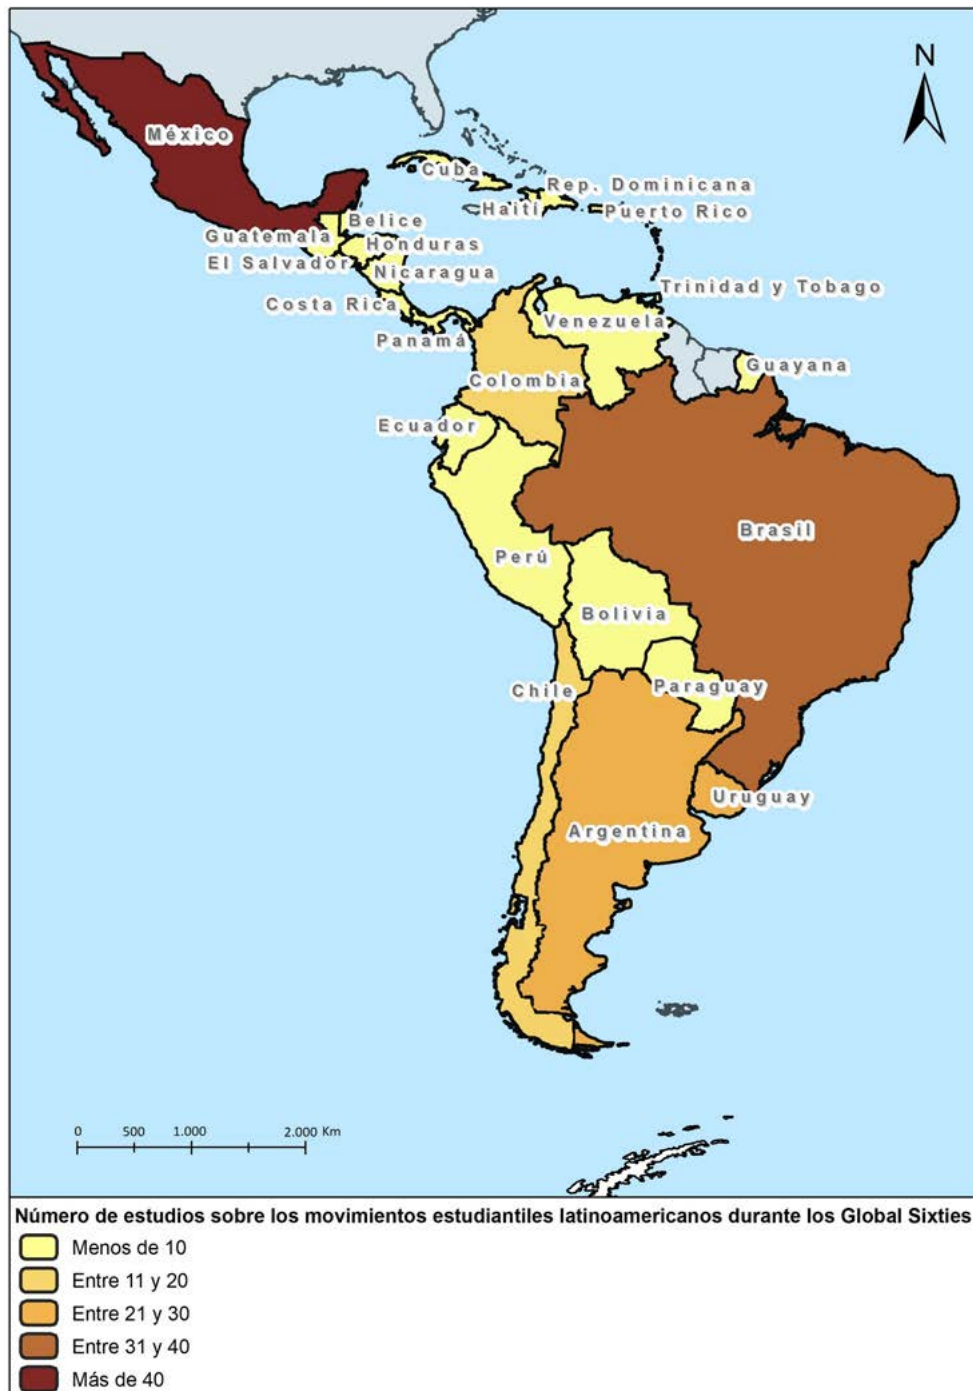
N

México

Cuba

Rep. Dominicana

Haití

Puerto Rico

Belice

Guatemala

Honduras

El Salvador

Nicaragua

Trinidad y Tobago

Costa Rica

Venezuela

Panamá

Guayana

Colombia

Ecuador

Brasil

Perú

Bolivia

Chile

Paraguay

Uruguay

Argentina

0 500 1.000 2.000 Km

Número de estudios sobre los movimientos estudiantiles latinoamericanos durante los Global Sixties

Menos de 10

Entre 11 y 20

Entre 21 y 30

Entre 31 y 40

Más de 40